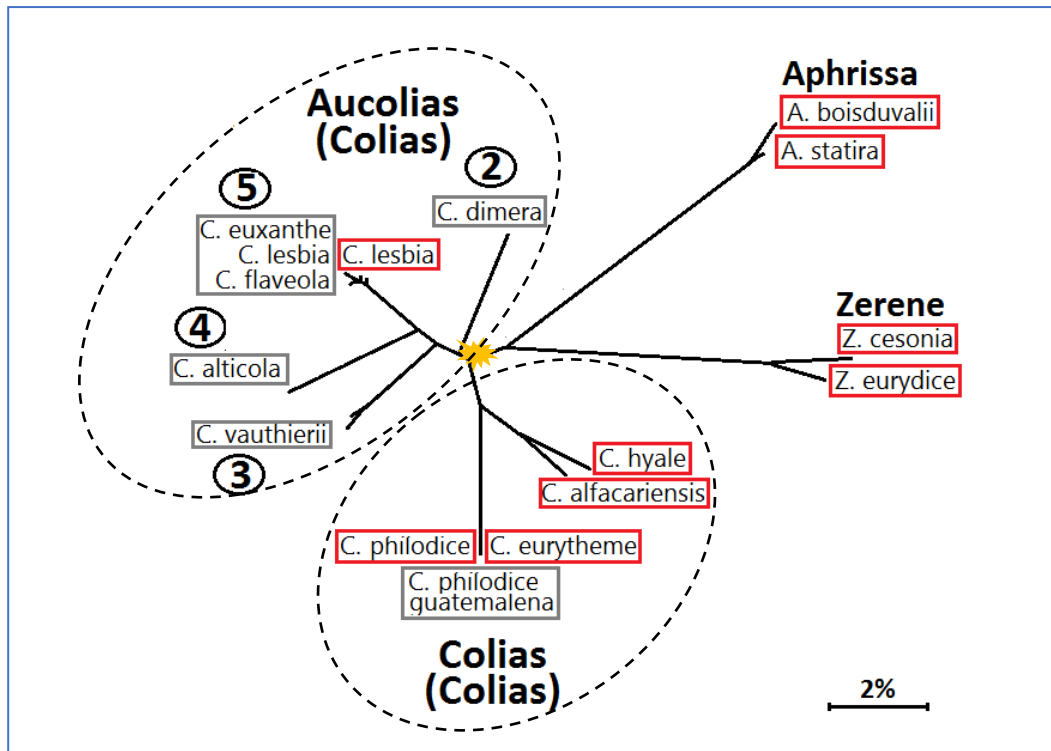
Aucolias (Colias)

2

C. dimera

5

C. euxanthe
C. lesbia
C. flaveola

C. lesbia

4

C. alticola

C. vauthierii

3

Aphrissa

A. boisduvalii

A. statira

Zerene

Z. cesonia

Z. eurydice

C. hyale

C. alfacariensis

C. philodice

C. eurytheme

C. philodice guatemalena

Colias (Colias)

2%